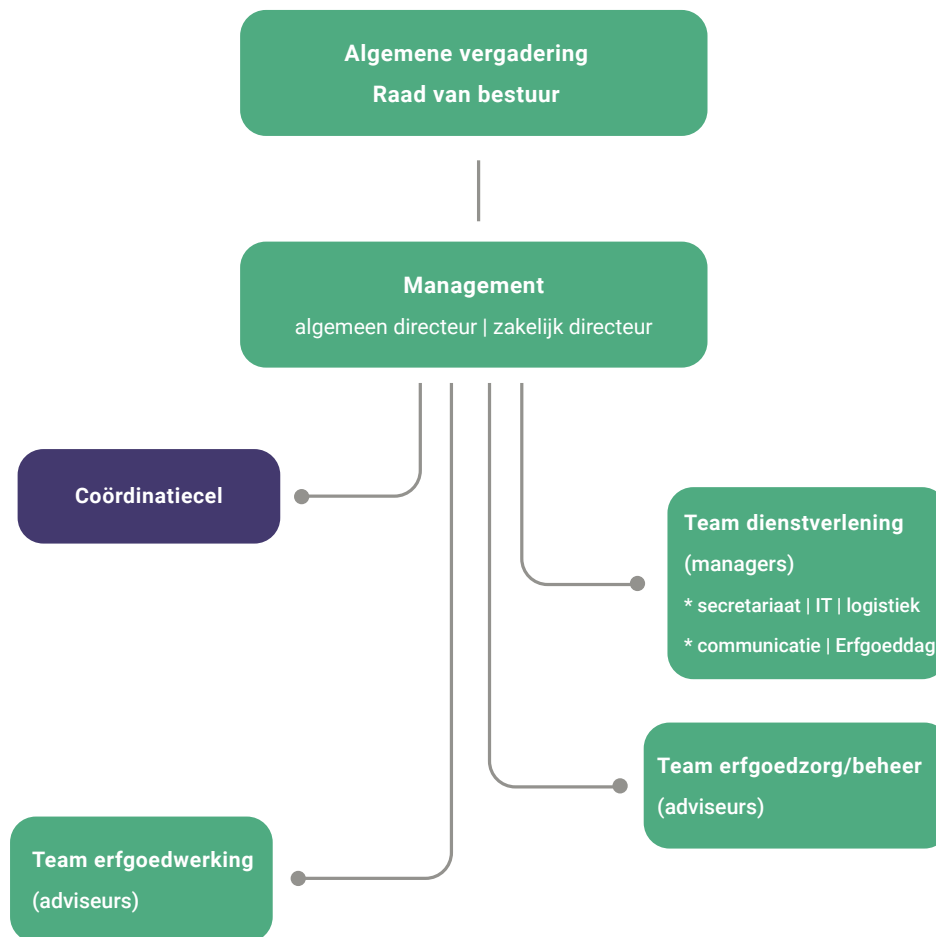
Algemene vergadering
Raad van bestuur

Management
algemeen directeur | zakelijk directeur

Coördinatiecel

Team dienstverlening
(managers)
* secretariaat | IT | logistiek
* communicatie | Erfgoeddag

Team erfgoedzorg/beheer
(adviseurs)

Team erfgoedwerking
(adviseurs)